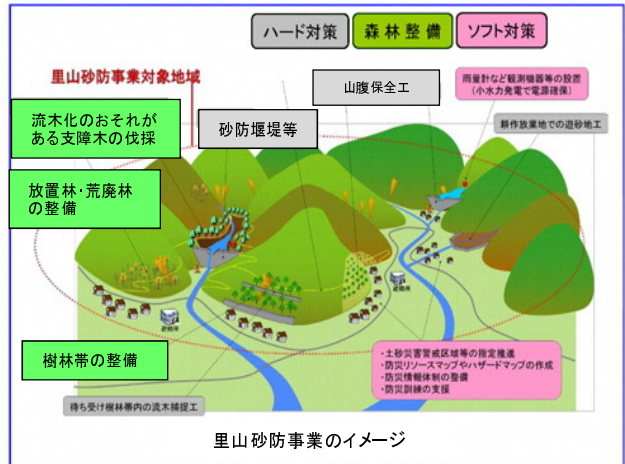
ハード対策

森林整備

ソフト対策

里山砂防事業対象地域

山腹保全工

雨量計など観測機器等の設置
（小水力発電で電源確保）

流木化のおそれがある支障木の伐採

砂防堰堤等

耕作放棄地での遊砂地工

放置林・荒廃林の整備

避難所

避難所

樹林帯の整備

・土砂災害警戒区域等の指定推進
・防災リソースマップやハザードマップの作成
・防災情報体制の整備
・防災訓練の支援

待ち受け樹林帯内の流木捕捉工

里山砂防事業のイメージ